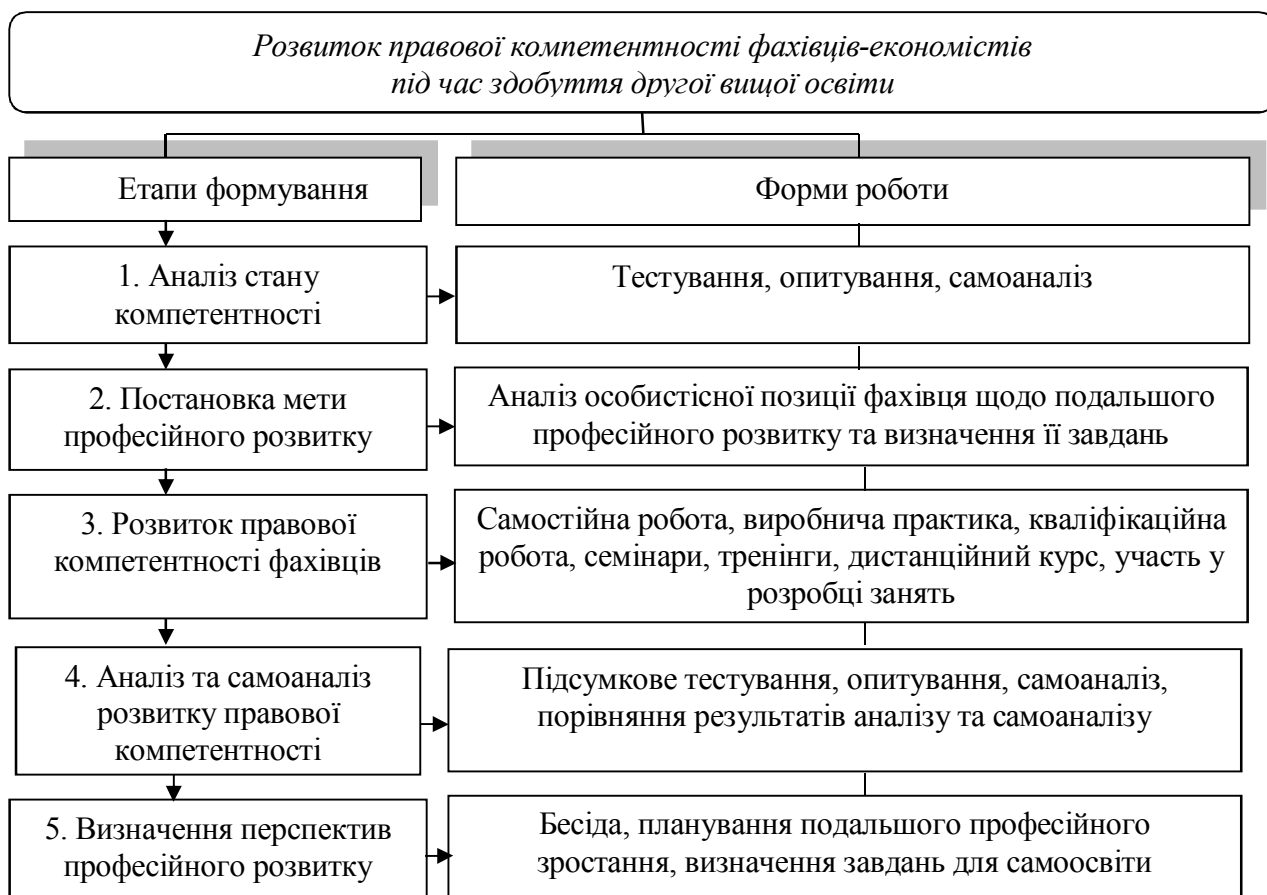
Розвиток правової компетентності фахівців-економістів під час здобуття другої вищої освіти

Етапи формування

Форми роботи

1. Аналіз стану компетентності

Тестування, опитування, самоаналіз

2. Постановка мети професійного розвитку

Аналіз особистісної позиції фахівця щодо подальшого професійного розвитку та визначення її завдань

3. Розвиток правової компетентності фахівців

Самостійна робота, виробнича практика, кваліфікаційна робота, семінари, тренінги, дистанційний курс, участь у розробці занять

4. Аналіз та самоаналіз розвитку правової компетентності

Підсумкове тестування, опитування, самоаналіз, порівняння результатів аналізу та самоаналізу

5. Визначення перспектив професійного розвитку

Бесіда, планування подальшого професійного зростання, визначення завдань для самоосвіти